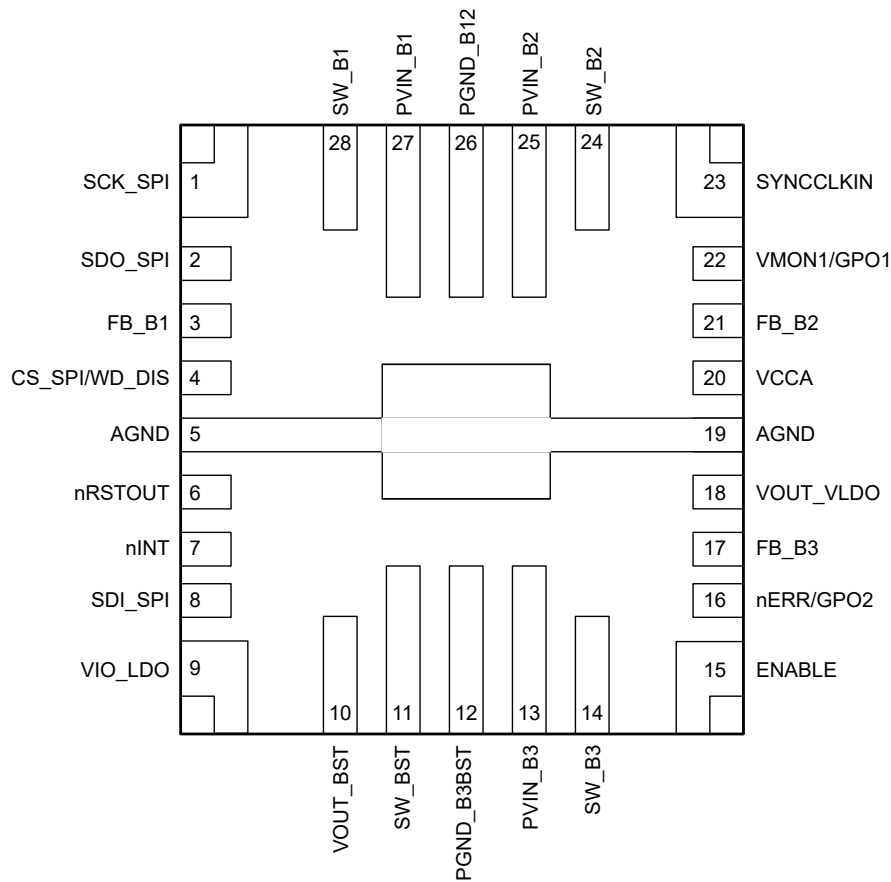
SW_B1
PVIN_B1
PGND_B12
PVIN_B2
SW_B2

28
27
26
25
24

SCK_SPI 1
SDO_SPI 2
FB_B1 3
CS_SPI/WD_DIS 4
AGND 5
nRSTOUT 6
nINT 7
SDI_SPI 8
VIO_LDO 9

23 SYNCCLKIN
22 VMON1/GPO1
21 FB_B2
20 VCCA
19 AGND
18 VOUT_VLDO
17 FB_B3
16 nERR/GPO2
15 ENABLE

10
11
12
13
14

VOUT_BST
SW_BST
PGND_B3BST
PVIN_B3
SW_B3